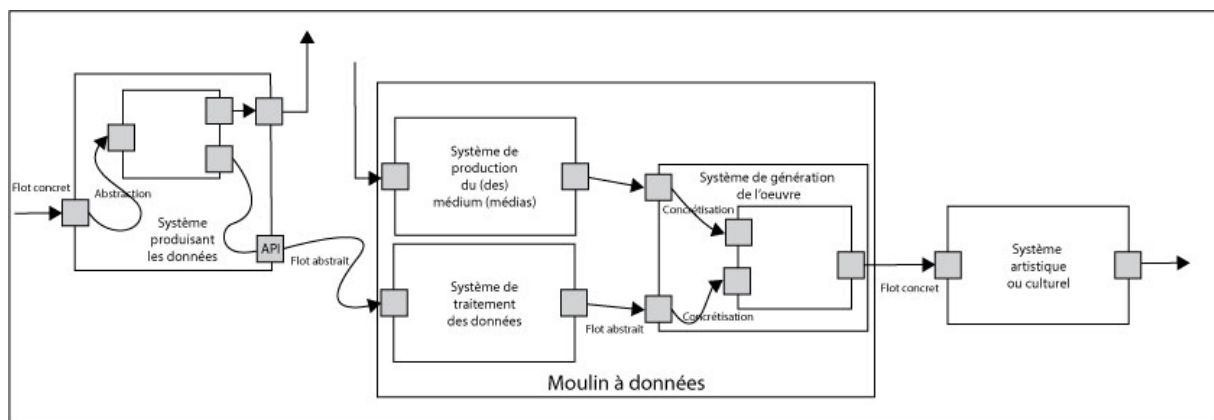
Flot concret

Abstraction

Système produisant les données

API

Flot abstrait

Système de production du (des) médium (médias)

Système de traitement des données

Flot abstrait

Système de génération de l'oeuvre

Concrétisation

Concrétisation

Flot concret

Système artistique ou culturel

Moulin à données